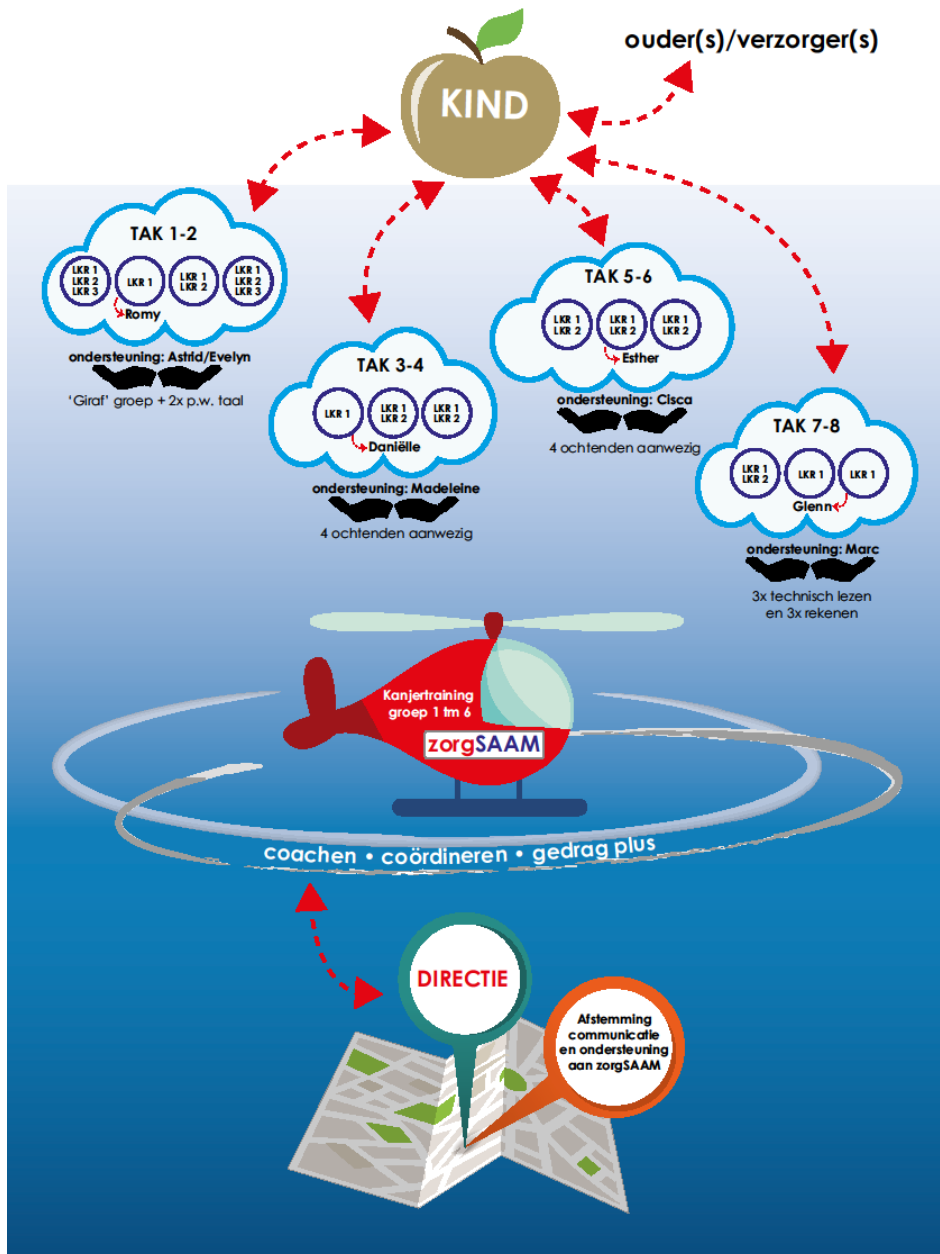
KIND

ouder(s)/verzorger(s)

TAK 1-2

LKR 1
LKR 2
LKR 3

LKR 1

LKR 1
LKR 2

LKR 1
LKR 2
LKR 3

Romy

ondersteuning: Astrid/Evelyn

'Giraf' groep + 2x p.w. taal

TAK 3-4

LKR 1

LKR 1
LKR 2

LKR 1
LKR 2

Daniëlle

ondersteuning: Madeleine

4 ochtenden aanwezig

TAK 5-6

LKR 1
LKR 2

LKR 1
LKR 2

LKR 1
LKR 2

Esther

ondersteuning: Cisca

4 ochtenden aanwezig

TAK 7-8

LKR 1
LKR 2

LKR 1

LKR 1

Glenn

ondersteuning: Marc

3x technisch lezen en 3x rekenen

Kanjertraining groep 1 tm 6

zorgSAAM

coachen • coördineren • gedrag plus

DIRECTIE

Afstemming communicatie en ondersteuning aan zorgSAAM